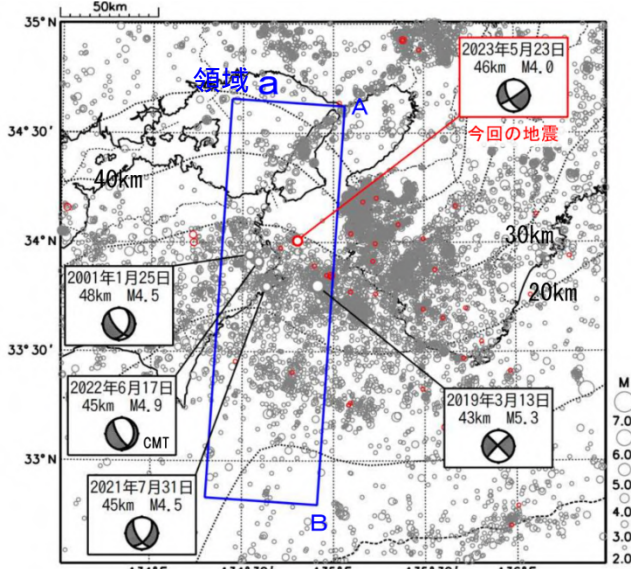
35°N
50km
2023年5月23日
46km M4.0
今回の地震
領域a
A
34°30'
40km
34°N
30km
20km
2001年1月25日
48km M4.5
33°30'
2022年6月17日
45km M4.9
CMT
2019年3月13日
43km M5.3
33°N
2021年7月31日
45km M4.5
B
M
7.0
6.0
5.0
4.0
3.0
2.0